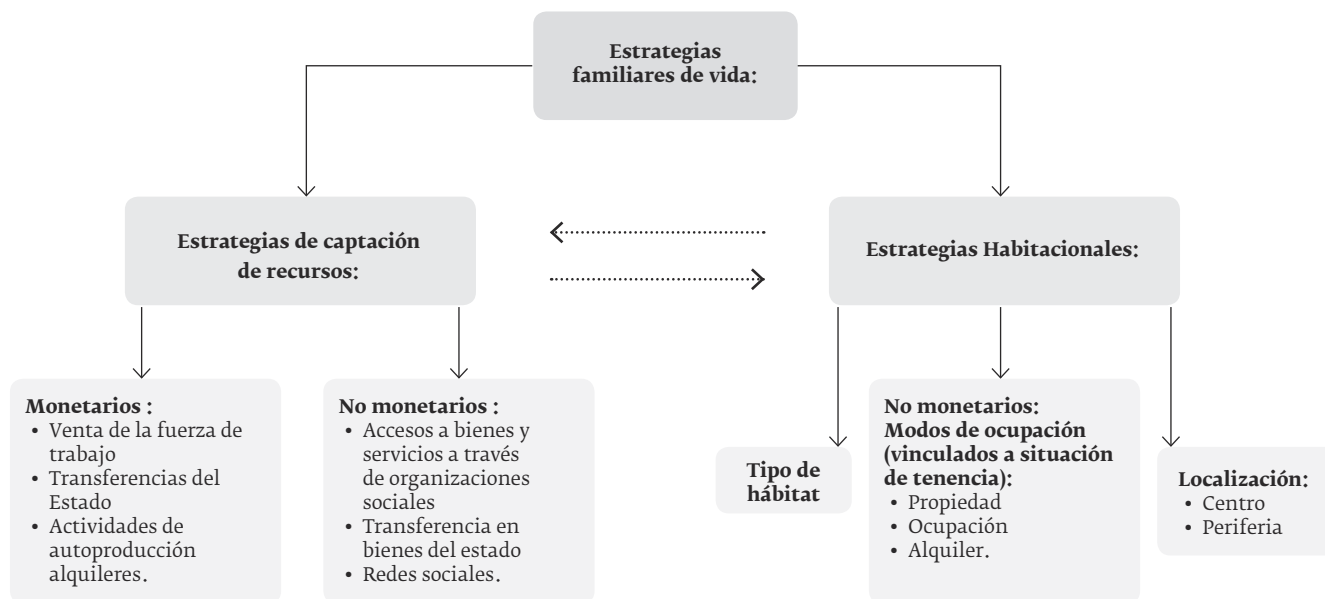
Estrategias familiares de vida:

Estrategias de captación de recursos:

Estrategias Habitacionales:

Monetarios :
• Venta de la fuerza de trabajo
• Transferencias del Estado
• Actividades de autoproducción alquileres.

No monetarios :
• Accesos a bienes y servicios a través de organizaciones sociales
• Transferencia en bienes del estado
• Redes sociales.

Tipo de hábitat

No monetarios:
Modos de ocupación (vinculados a situación de tenencia):
• Propiedad
• Ocupación
• Alquiler.

Localización:
• Centro
• Periferia